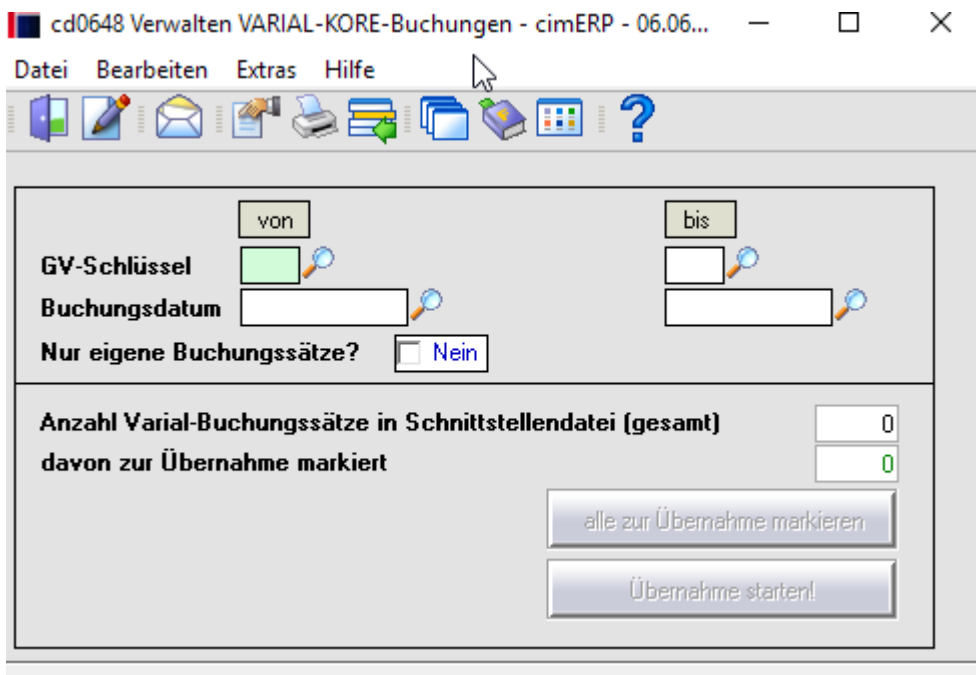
cd0648 Verwalten VARIAL-KORE-Buchungen - cimERP - 06.06...

Datei Bearbeiten Extras Hilfe

von

bis

GV-Schlüssel

Buchungsdatum

Nur eigene Buchungssätze? Nein

Anzahl Varial-Buchungssätze in Schnittstellendatei (gesamt) 0

davon zur Übernahme markiert 0

alle zur Übernahme markieren

Übernahme starten!